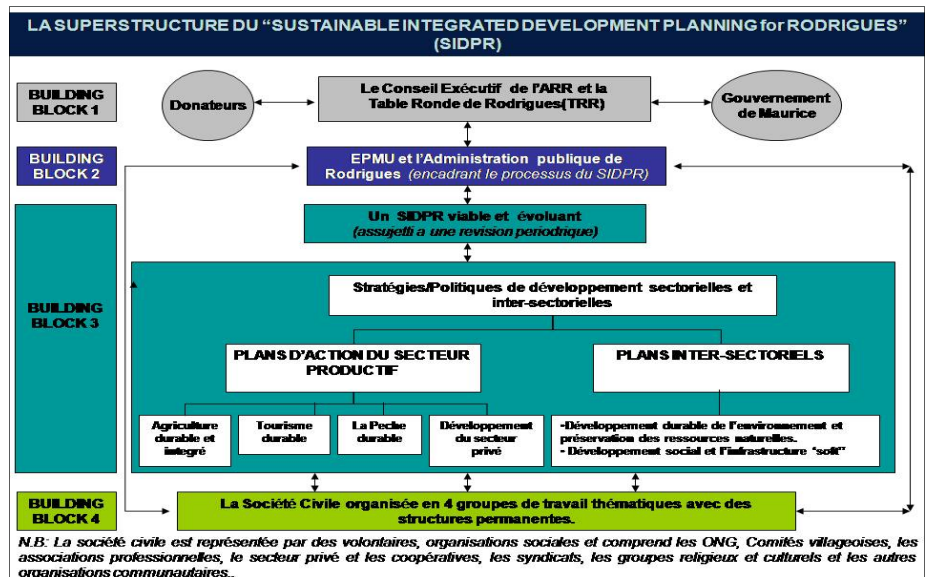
LA SUPERSTRUCTURE DU "SUSTAINABLE INTEGRATED DEVELOPMENT PLANNING for RODRIGUES" (SIDPR)

BUILDING BLOCK 1

Donateurs

Le Conseil Exécutif de l'ARR et la Table Ronde de Rodrigues(TRR)

Gouvernement de Maurice

BUILDING BLOCK 2

EPMU et l'Administration publique de Rodrigues (encadrant le processus du SIDPR)

Un SIDPR viable et évoluant (assujetti a une revision periodrique)

BUILDING BLOCK 3

Stratégies/Politiques de développement sectorielles et inter-sectorielles

PLANS D'ACTION DU SECTEUR PRODUCTIF

PLANS INTER-SECTORIELS

Agriculture durable et intégré

Tourisme durable

La Peche durable

Développement du secteur privé

•Développement durable de l'environnement et préservation des ressources naturelles.
• Développement social et l'infrastructure "soft"

BUILDING BLOCK 4

La Société Civile organisée en 4 groupes de travail thématiques avec des structures permanentes.

N.B: La société civile est représentée par des volontaires, organisations sociales et comprend les ONG, Comités villageoises, les associations professionnelles, le secteur privé et les coopératives, les syndicats, les groupes religieux et culturels et les autres organisations communautaires.